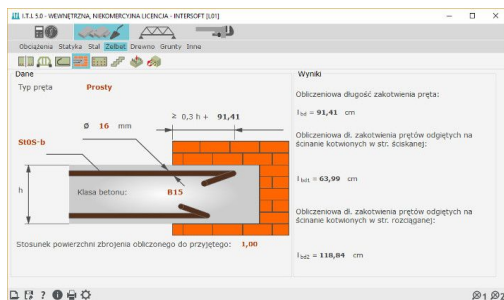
I.T.I. 5.0 - WEWNĘTRZNA, NIEKOMERCYJNA LICENCJA - INTERSOFT [L01]

Obciążenia Statyka Stal Żelbet Drewno Grunty Inne

Dane

Typ pręta Prosty

≥ 0,3 h + 91,41

ø 16 mm

St0S-b

h

Klasa betonu: B15

Stosunek powierzchni zbrojenia obliczonego do przyjętego: 1,00

Wyniki

Obliczeniowa długość zakotwienia pręta:

$l_{bd}$ = 91,41 cm

Obliczeniowa dł. zakotwienia prętów odgiętych na ścinanie kotwionych w str. ściskanej:

$l_{bd1}$ = 63,99 cm

Obliczeniowa dł. zakotwienia prętów odgiętych na ścinanie kotwionych w str. rozciąganej:

$l_{bd2}$ = 118,84 cm